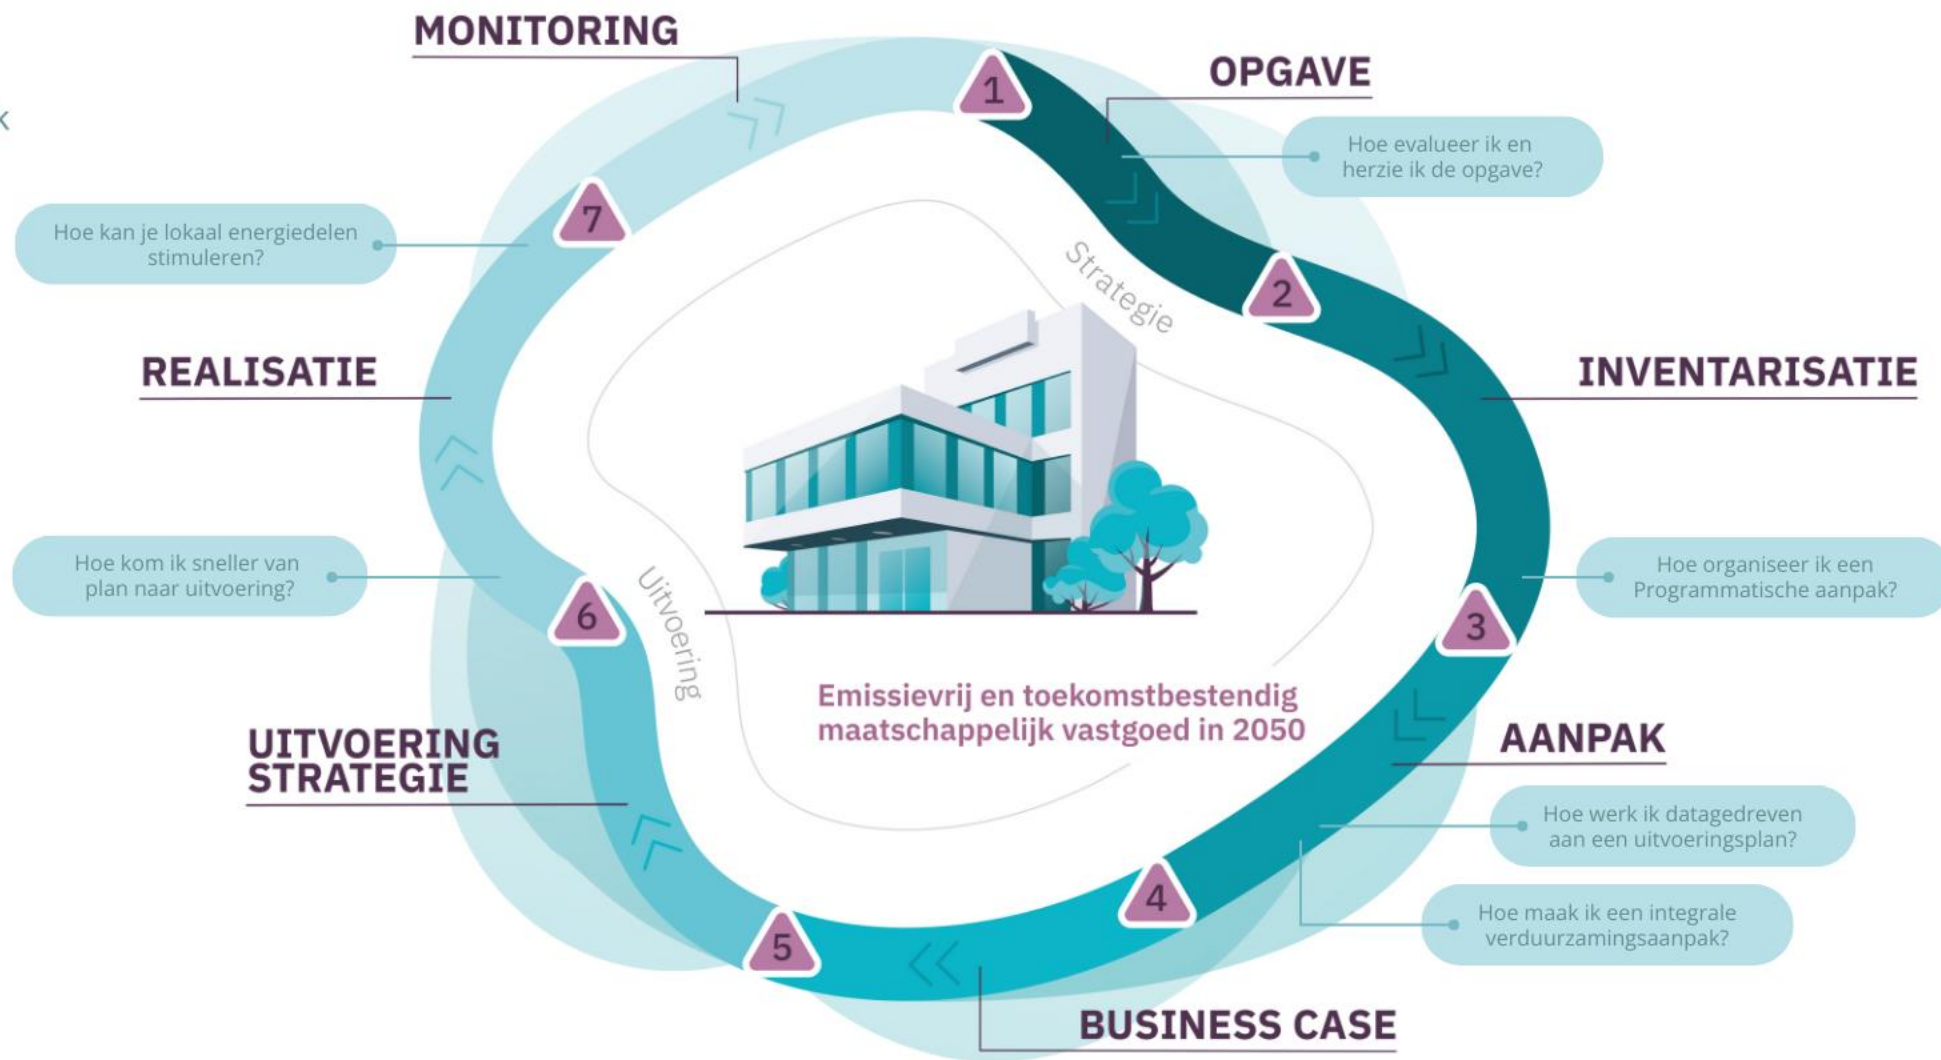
MONITORING

1

OPGAVE

Hoe evalueer ik en herzie ik de opgave?

7

Hoe kan je lokaal energiedelen stimuleren?

Strategie

2

REALISATIE

INVENTARISATIE

Hoe kom ik sneller van plan naar uitvoering?

Hoe organiseer ik een Programmatische aanpak?

6

Uitvoering

3

Emissievrij en toekomstbestendig maatschappelijk vastgoed in 2050

UITVOERING STRATEGIE

AANPAK

Hoe werk ik datagedreven aan een uitvoeringsplan?

4

Hoe maak ik een integrale verduurzamingsaanpak?

5

BUSINESS CASE